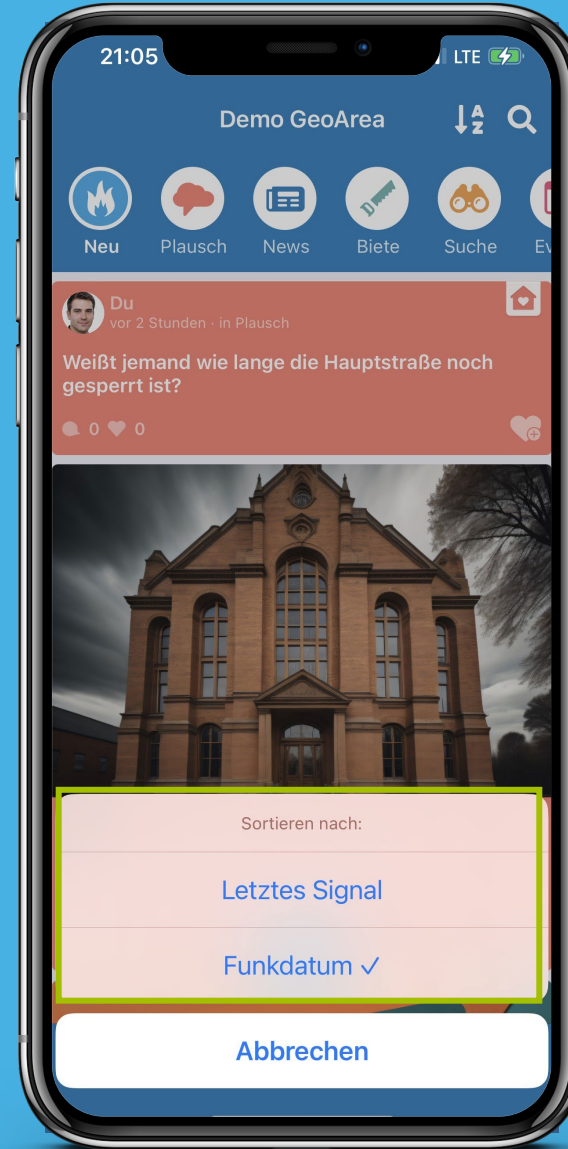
21:05
LTE

Demo GeoArea

Neu
Plausch
News
Biete
Suche
Ev

Du
vor 2 Stunden · in Plausch

Weißt jemand wie lange die Hauptstraße noch gesperrt ist?

0 0

Sortieren nach:

Letztes Signal

Funkdatum ✓

Abbrechen